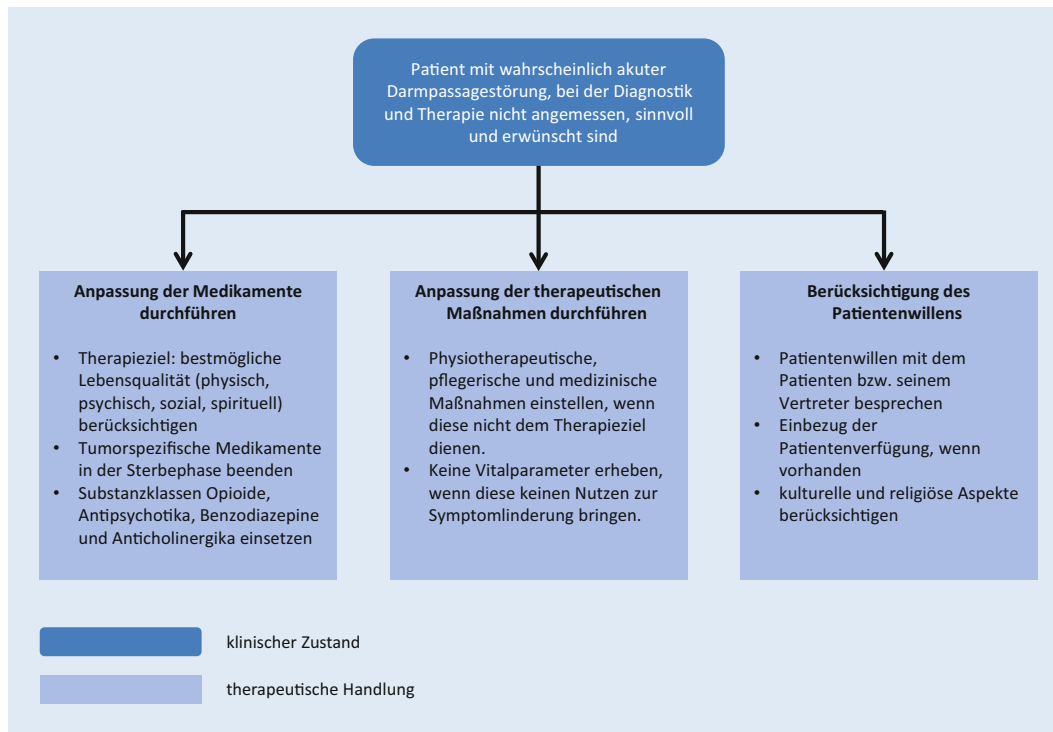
Patient mit wahrscheinlich akuter Darmpassagestörung, bei der Diagnostik und Therapie nicht angemessen, sinnvoll und erwünscht sind

**Anpassung der Medikamente durchführen**

- Therapieziel: bestmögliche Lebensqualität (physisch, psychisch, sozial, spirituell) berücksichtigen
- Tumorspezifische Medikamente in der Sterbephase beenden
- Substanzklassen Opioide, Antipsychotika, Benzodiazepine und Anticholinergika einsetzen

**Anpassung der therapeutischen Maßnahmen durchführen**

- Physiotherapeutische, pflegerische und medizinische Maßnahmen einstellen, wenn diese nicht dem Therapieziel dienen.
- Keine Vitalparameter erheben, wenn diese keinen Nutzen zur Symptomlinderung bringen.

**Berücksichtigung des Patientenwillens**

- Patientenwillen mit dem Patienten bzw. seinem Vertreter besprechen
- Einbezug der Patientenverfügung, wenn vorhanden
- kulturelle und religiöse Aspekte berücksichtigen

klinischer Zustand

therapeutische Handlung